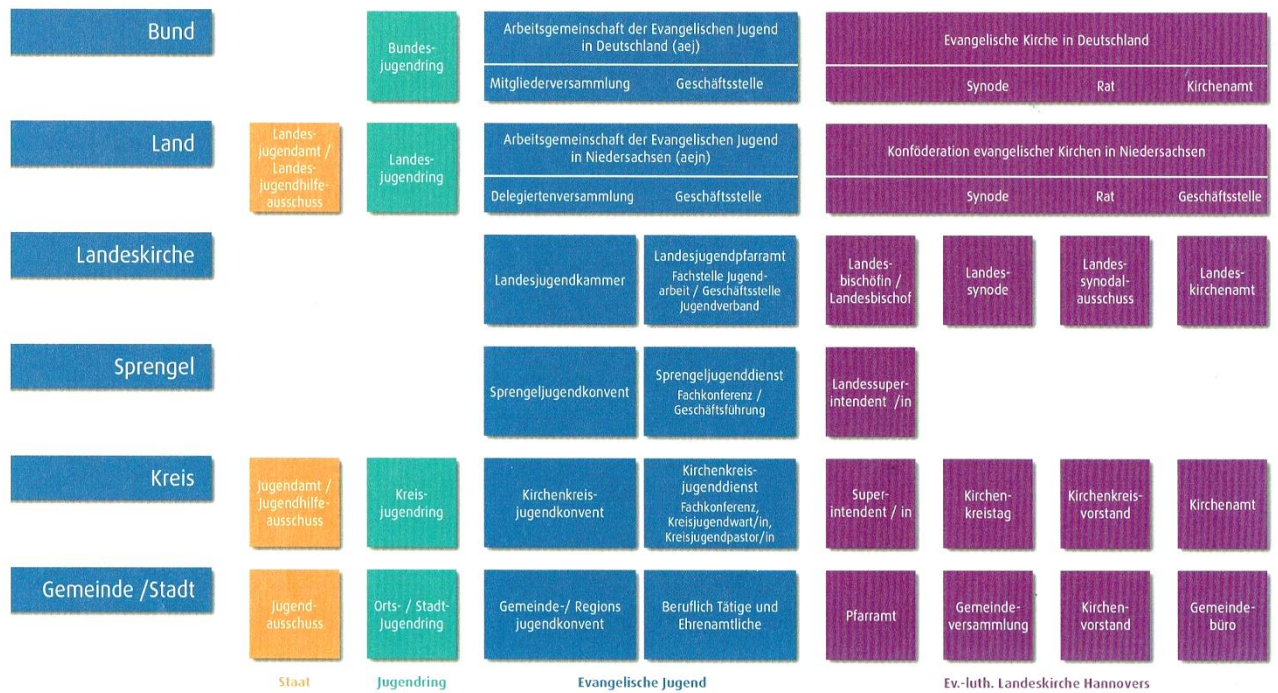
Bund

Bundesjugendring

Arbeitsgemeinschaft der Evangelischen Jugend in Deutschland (aej)

Mitgliederversammlung Geschäftsstelle

Evangelische Kirche in Deutschland

Synode Rat Kirchenamt

Land

Landesjugendamt / Landesjugendhilfeausschuss

Landesjugendring

Arbeitsgemeinschaft der Evangelischen Jugend in Niedersachsen (aejn)

Delegiertenversammlung Geschäftsstelle

Konföderation evangelischer Kirchen in Niedersachsen

Synode Rat Geschäftsstelle

Landeskirche

Landesjugendkammer

Landesjugendpfarramt Fachstelle Jugendarbeit / Geschäftsstelle Jugendverband

Landesbischöfin / Landesbischof

Landessynode

Landessynodalausschuss

Landeskirchenamt

Sprengel

Sprengeljugendkonvent

Sprengeljugenddienst Fachkonferenz / Geschäftsführung

Landessuperintendent /in

Kreis

Jugendamt / Jugendhilfeausschuss

Kreisjugendring

Kirchenkreisjugendkonvent

Kirchenkreisjugenddienst Fachkonferenz, Kreisjugendwart/in, Kreisjugendpastor/in

Superintendent / in

Kirchenkreistag

Kirchenkreisvorstand

Kirchenamt

Gemeinde /Stadt

Jugendausschuss

Orts- / Stadt-Jugendring

Gemeinde-/ Regions jugendkonvent

Beruflich Tätige und Ehrenamtliche

Pfarramt

Gemeindeversammlung

Kirchenvorstand

Gemeindebüro

Staat

Jugendring

Evangelische Jugend

Ev.-luth. Landeskirche Hannovers